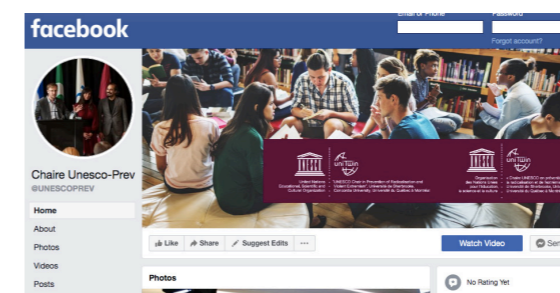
facebook

Email or Phone

Password

Forgot account?

Chaire Unesco-Prev

@UNESCOPREV

Home

About

Photos

Videos

Posts

United Nations Educational, Scientific and Cultural Organization

UNITWIN

UNESCO Chair in Prevention of Radicalisation and Violent Extremism / Université de Sherbrooke, Concordia University, Université du Québec à Montréal

Organisation des Nations Unies pour l'éducation, la science et la culture

UNITWIN

Chaire UNESCO en prévention de la radicalisation et de l'extrémisme violent / Université de Sherbrooke, Université Concordia, Université du Québec à Montréal

Like

Share

Suggest Edits

···

Watch Video

Sen

Photos

No Rating Yet